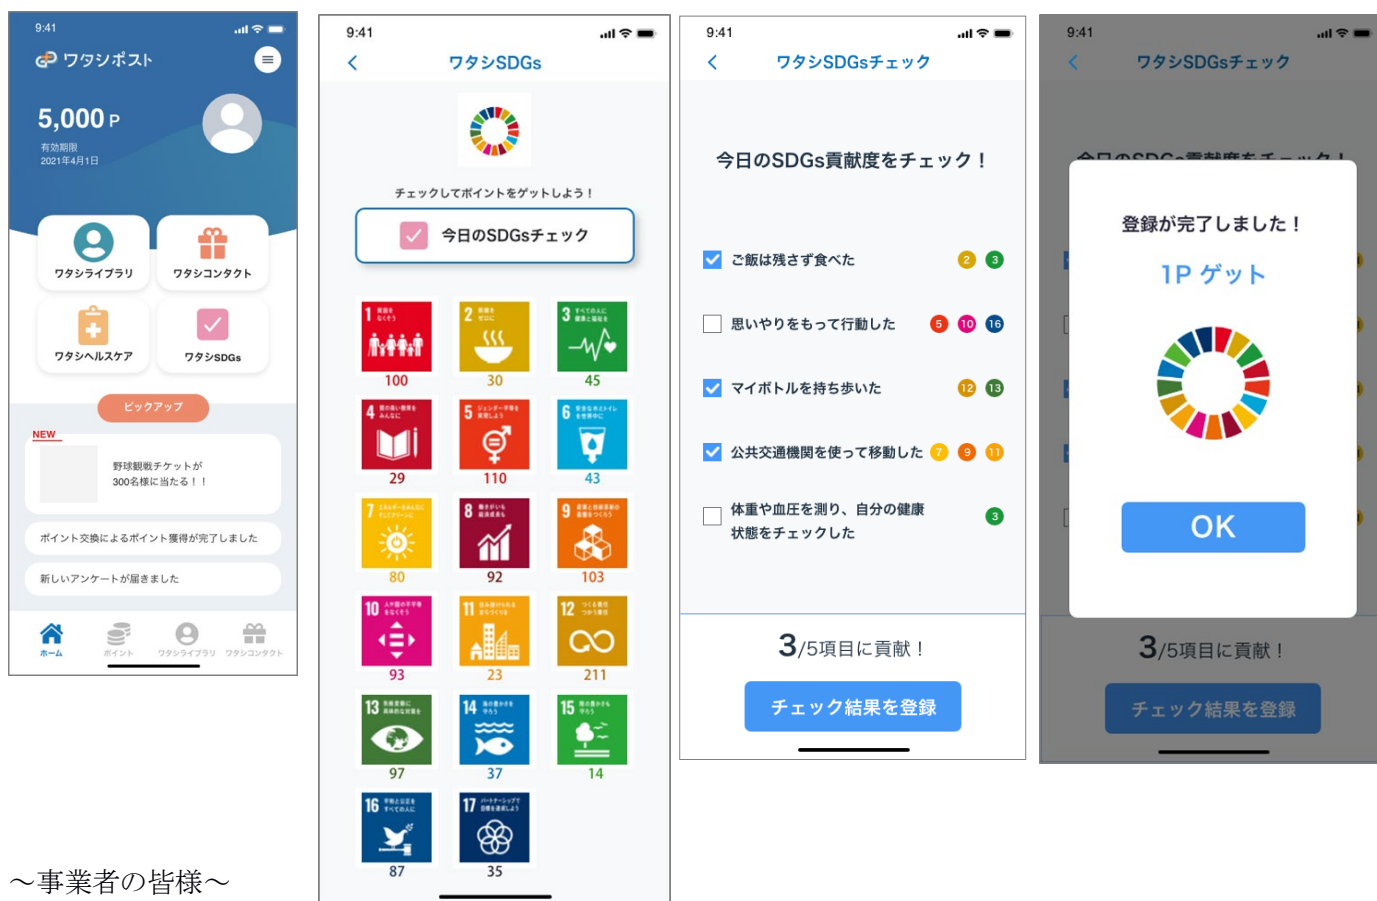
9:41
ワタシポスト
5,000 P
有効期限
2021年4月1日
ワタシライブラリ
ワタシコンタクト
ワタシヘルスケア
ワタシSDGs
ピックアップ
NEW
野球観戦チケットが300名様に当たる！！
ポイント交換によるポイント獲得が完了しました
新しいアンケートが届きました
ホーム
ポイント
ワタシライブラリ
ワタシコンタクト

9:41
ワタシSDGs
チェックしてポイントをゲットしよう！
今日のSDGsチェック
1
100
2
30
3
45
4
29
5
110
6
43
7
80
8
92
9
103
10
93
11
23
12
211
13
97
14
37
15
14
16
87
17
35

9:41
ワタシSDGsチェック
今日のSDGs貢献度をチェック！
ご飯は残さず食べた 2 3
思いやりをもって行動した 5 10 16
マイボトルを持ち歩いた 12 13
公共交通機関を使って移動した 7 9 11
体重や血圧を測り、自分の健康状態をチェックした 3
3/5項目に貢献！
チェック結果を登録

9:41
ワタシSDGsチェック
登録が完了しました！
1P ゲット
OK
3/5項目に貢献！
チェック結果を登録

～事業者の皆様～